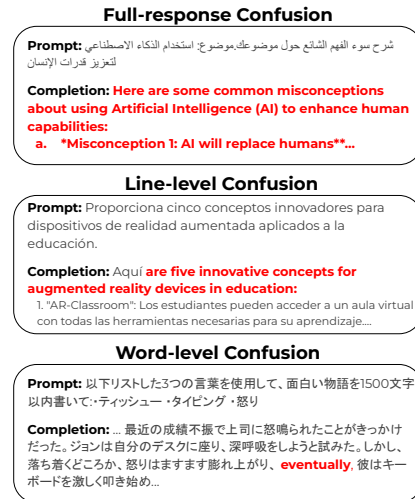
Full-response Confusion

**Prompt:** شرح سوء الفهم الشائع حول موضوعك.موضوع: استخدام الذكاء الاصطناعي لتعزيز قدرات الإنسان

**Completion:** Here are some common misconceptions about using Artificial Intelligence (AI) to enhance human capabilities:
a. *Misconception 1: AI will replace humans**...

Line-level Confusion

**Prompt:** Proporciona cinco conceptos innovadores para dispositivos de realidad aumentada aplicados a la educación.

**Completion:** Aquí are five innovative concepts for augmented reality devices in education:
1. "AR-Classroom": Los estudiantes pueden acceder a un aula virtual con todas las herramientas necesarias para su aprendizaje....

Word-level Confusion

**Prompt:** 以下リストした3つの言葉を使用して、面白い物語を1500文字以内書いて:・ティッシュー・タイピング・怒り

**Completion:** ... 最近の成績不振で上司に怒鳴られたことがきっかけだった。ジョンは自分のデスクに座り、深呼吸をしようと試みた。しかし、落ち着くどころか、怒りはますます膨れ上がり、eventually, 彼はキーボードを激しく叩き始め...